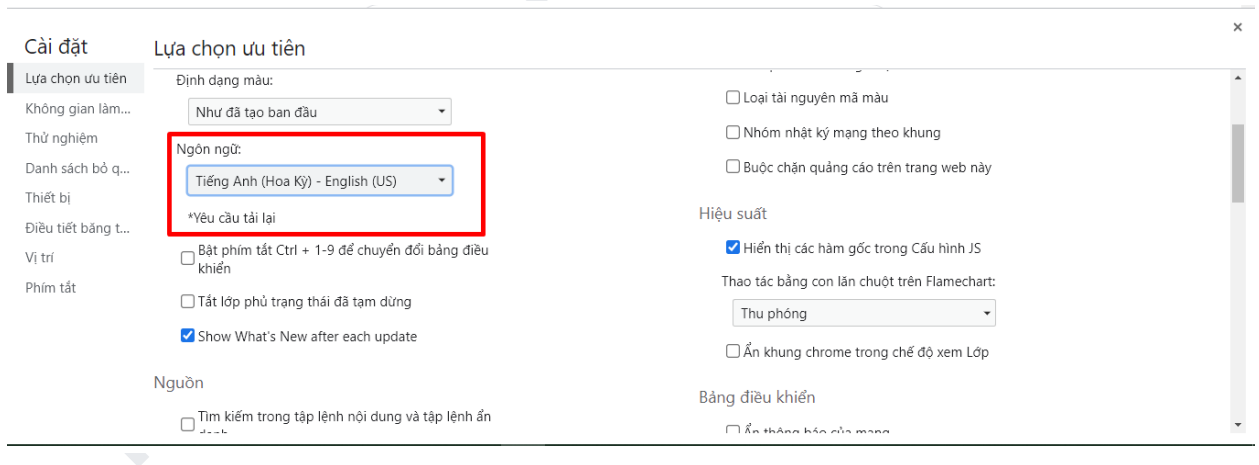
×

Cài đặt

Lựa chọn ưu tiên
Không gian làm...
Thử nghiệm
Danh sách bỏ q...
Thiết bị
Điều tiết băng t...
Vị trí
Phím tắt

Lựa chọn ưu tiên

Định dạng màu:
Như đã tạo ban đầu

Ngôn ngữ:
Tiếng Anh (Hoa Kỳ) - English (US)
*Yêu cầu tải lại

Bật phím tắt Ctrl + 1-9 để chuyển đổi bảng điều khiển
Tắt lớp phủ trạng thái đã tạm dừng
Show What's New after each update

Nguồn

Tìm kiếm trong tập lệnh nội dung và tập lệnh ẩn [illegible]

Loại tài nguyên mã màu
Nhóm nhật ký mạng theo khung
Buộc chặn quảng cáo trên trang web này

Hiệu suất

Hiển thị các hàm gốc trong Cấu hình JS
Thao tác bằng con lăn chuột trên Flamechart:
Thu phóng
Ẩn khung chrome trong chế độ xem Lớp

Bảng điều khiển

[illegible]